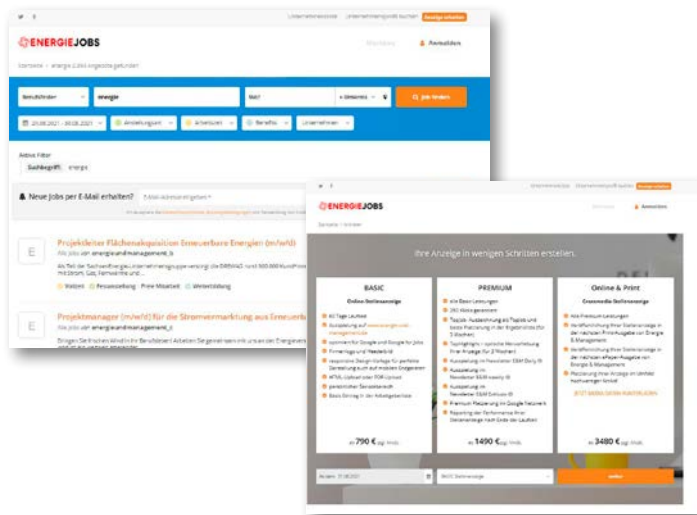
Unternehmensliste Unternehmensprofil buchen Anzeige erstellen

ENERGIEJOBS

Merkliste Anmelden

Startseite › energie 2.044 Angebote gefunden

Berufsfelder energie Ort + Umkreis Job finden

Anstellungsart Arbeitszeit Berufsfeld Unternehmen

Aktive Filter
Suchbegriff: energie

Neue Jobs per E-Mail erhalten? E-Mail-Adresse eingeben

Projektleiter Flächenakquisition Erneuerbare Energien (m/w/d)

Alle Jobs von energieundmanagement_b

Vollzeit Festanstellung Freie Mitarbeit Weiterbildung

Projektmanager (m/w/d) für die Stromvermarktung aus Erneuerba

Alle Jobs von energieundmanagement_b

Unternehmensliste Unternehmensprofil buchen Anzeige erstellen

ENERGIEJOBS

Merkliste Anmelden

Startseite › Anzeigen

Ihre Anzeige in wenigen Schritten erstellen.

BASIC
Online Stellenanzeige

ab 790 € zzgl. MwSt.

PREMIUM

ab 1490 € zzgl. MwSt.

Online & Print
Crossmedia Stellenanzeige

ab 3480 € zzgl. MwSt.

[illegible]

weiter